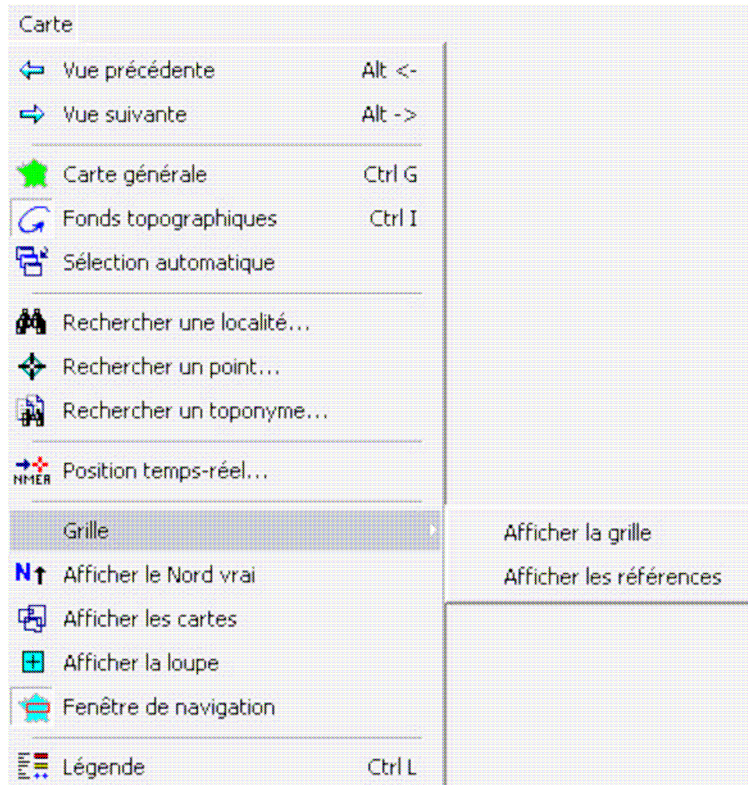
Carte

Vue précédente Alt <-
Vue suivante Alt ->

Carte générale Ctrl G
Fonds topographiques Ctrl I
Sélection automatique

Rechercher une localité...
Rechercher un point...
Rechercher un toponyme...

NMEA Position temps-réel...

Grille

Afficher la grille
Afficher les références

N Afficher le Nord vrai
Afficher les cartes
Afficher la loupe
Fenêtre de navigation

Légende Ctrl L